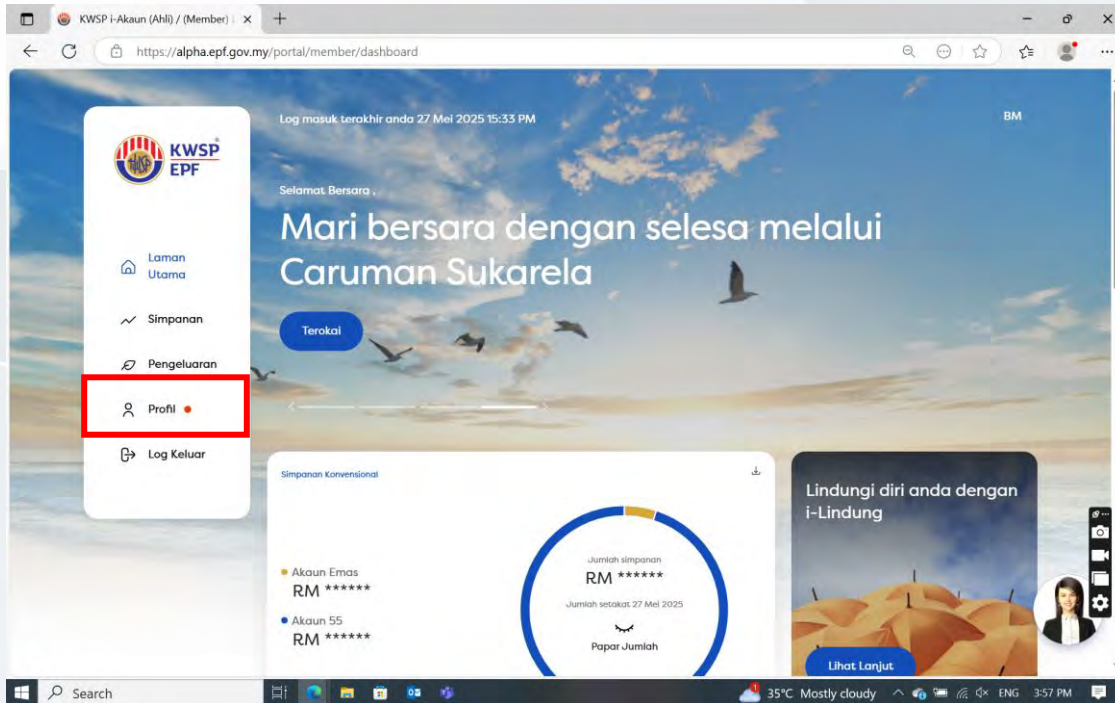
KWSP i-Akaun (Ahli) / (Member)

https://alpha.epf.gov.my/portal/member/dashboard

KWSP EPF

Laman Utama

Simpanan

Pengeluaran

Profil

Log Keluar

Log masuk terakhir anda 27 Mei 2025 15:33 PM

BM

Selamat Bersara ,

Mari bersara dengan selesa melalui Caruman Sukarela

Terokai

Simpanan Konvensional

Akaun Emas
RM ******

Akaun 55
RM ******

Jumlah simpanan
RM ******
Jumlah setakat 27 Mei 2025
Papar Jumlah

Lindungi diri anda dengan i-Lindung

Lihat Lanjut

Search

35°C Mostly cloudy

ENG 3:57 PM